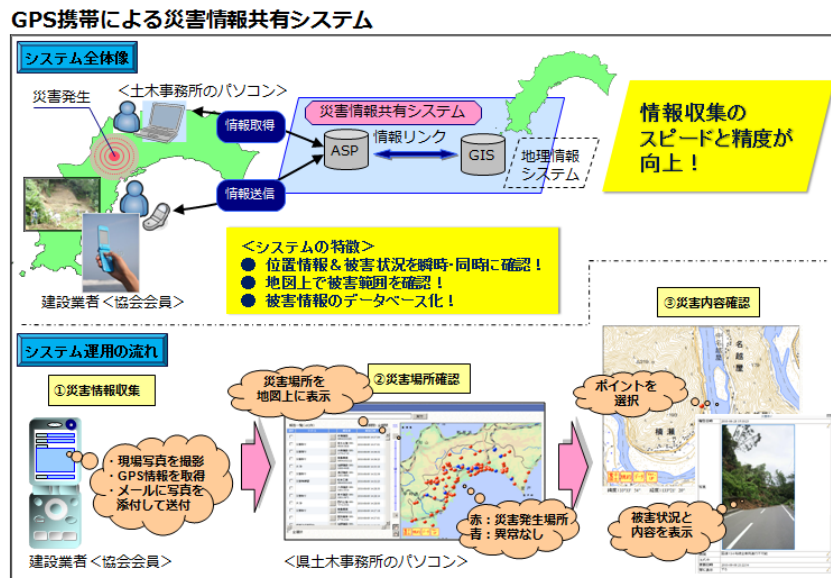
GPS携帯による災害情報共有システム

システム全体像

災害発生

＜土木事務所のパソコン＞

情報取得

情報送信

災害情報共有システム

情報リンク

ASP

GIS

地理情報システム

情報収集のスピードと精度が向上！

建設業者＜協会会員＞

＜システムの特徴＞
● 位置情報＆被害状況を瞬時・同時に確認！
● 地図上で被害範囲を確認！
● 被害情報のデータベース化！

システム運用の流れ

①災害情報収集

・現場写真を撮影
・GPS情報を取得
・メールに写真を添付して送付

建設業者＜協会会員＞

災害場所を地図上に表示

②災害場所確認

赤：災害発生場所
青：異常なし

＜県土木事務所のパソコン＞

③災害内容確認

ポイントを選択

被害状況と内容を表示